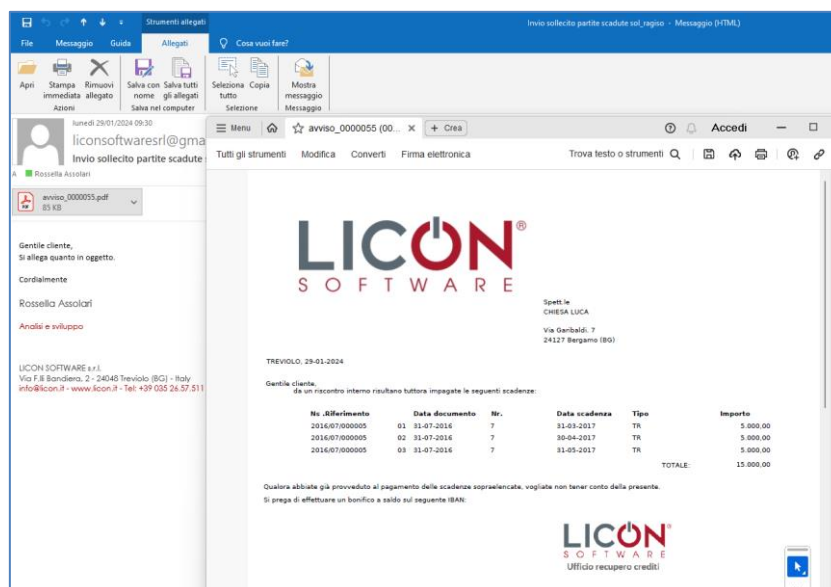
Strumenti allegati
Invio sollecito partite scadute sol_ragiso - Messaggio (HTML)
File Messaggio Guida Allegati Cosa vuoi fare?
Apri Stampa immediata Rimuovi allegato Azioni Salva con nome Salva tutti gli allegati Salva nel computer Seleziona tutto Copia Selezione Mostra messaggio Messaggio

lunedì 29/01/2024 09:30
liconsoftwaresrl@gma
Invio sollecito partite scadute
A Rossella Assolari
avviso_0000055.pdf
85 KB

Gentile cliente,
Si allega quanto in oggetto.

Cordialmente

Rossella Assolari

Analisi e sviluppo

LICON SOFTWARE s.r.l.
Via F.lli Bandiera, 2 - 24048 Treviolo (BG) - Italy
info@licon.it - www.licon.it - Tel: +39 035 26.57.511

Menu avviso_0000055 (00... + Crea Accedi
Tutti gli strumenti Modifica Converti Firma elettronica Trova testo o strumenti

LICON® SOFTWARE

Spett.le
CHIESA LUCA

Via Garibaldi, 7
24127 Bergamo (BG)

TREVIOLO, 29-01-2024

Gentile cliente,
da un riscontro interno risultano tuttora impagate le seguenti scadenze:

| Ns .Riferimento | | Data documento | Nr. | Data scadenza | Tipo | Importo |
|---|---|---|---|---|---|---|
| 2016/07/000005 | 01 | 31-07-2016 | 7 | 31-03-2017 | TR | 5.000,00 |
| 2016/07/000005 | 02 | 31-07-2016 | 7 | 30-04-2017 | TR | 5.000,00 |
| 2016/07/000005 | 03 | 31-07-2016 | 7 | 31-05-2017 | TR | 5.000,00 |
| | | | | | TOTALE: | 15.000,00 |

Qualora abbiate già provveduto al pagamento delle scadenze sopraelencate, vogliate non tener conto della presente.
Si prega di effettuare un bonifico a saldo sul seguente IBAN:

LICON® SOFTWARE
Ufficio recupero crediti